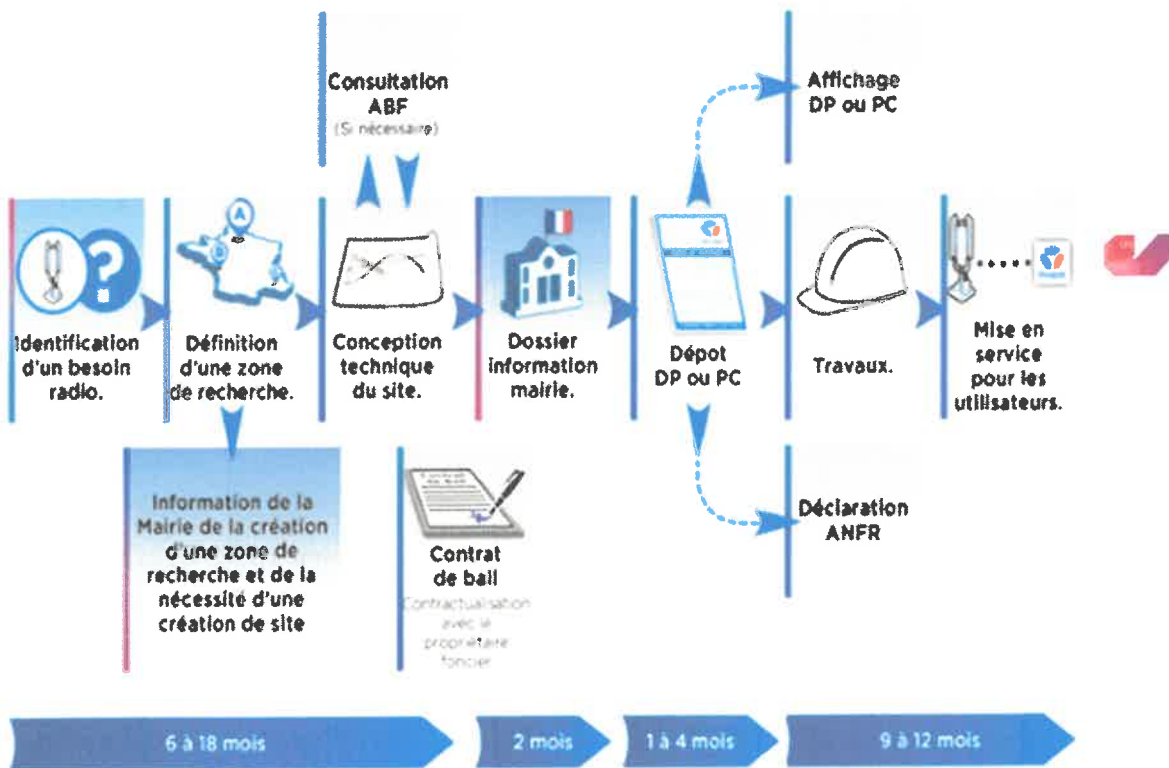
Consultation ABF
(Si nécessaire)

Affichage DP ou PC

Identification d'un besoin radio.

Définition d'une zone de recherche.

Conception technique du site.

Dossier information mairie.

Dépot DP ou PC

Travaux.

Mise en service pour les utilisateurs.

Information de la Mairie de la création d'une zone de recherche et de la nécessité d'une création de site

Contrat de bail
Contractualisation avec le propriétaire foncier

Déclaration ANFR

6 à 18 mois

2 mois

1 à 4 mois

9 à 12 mois